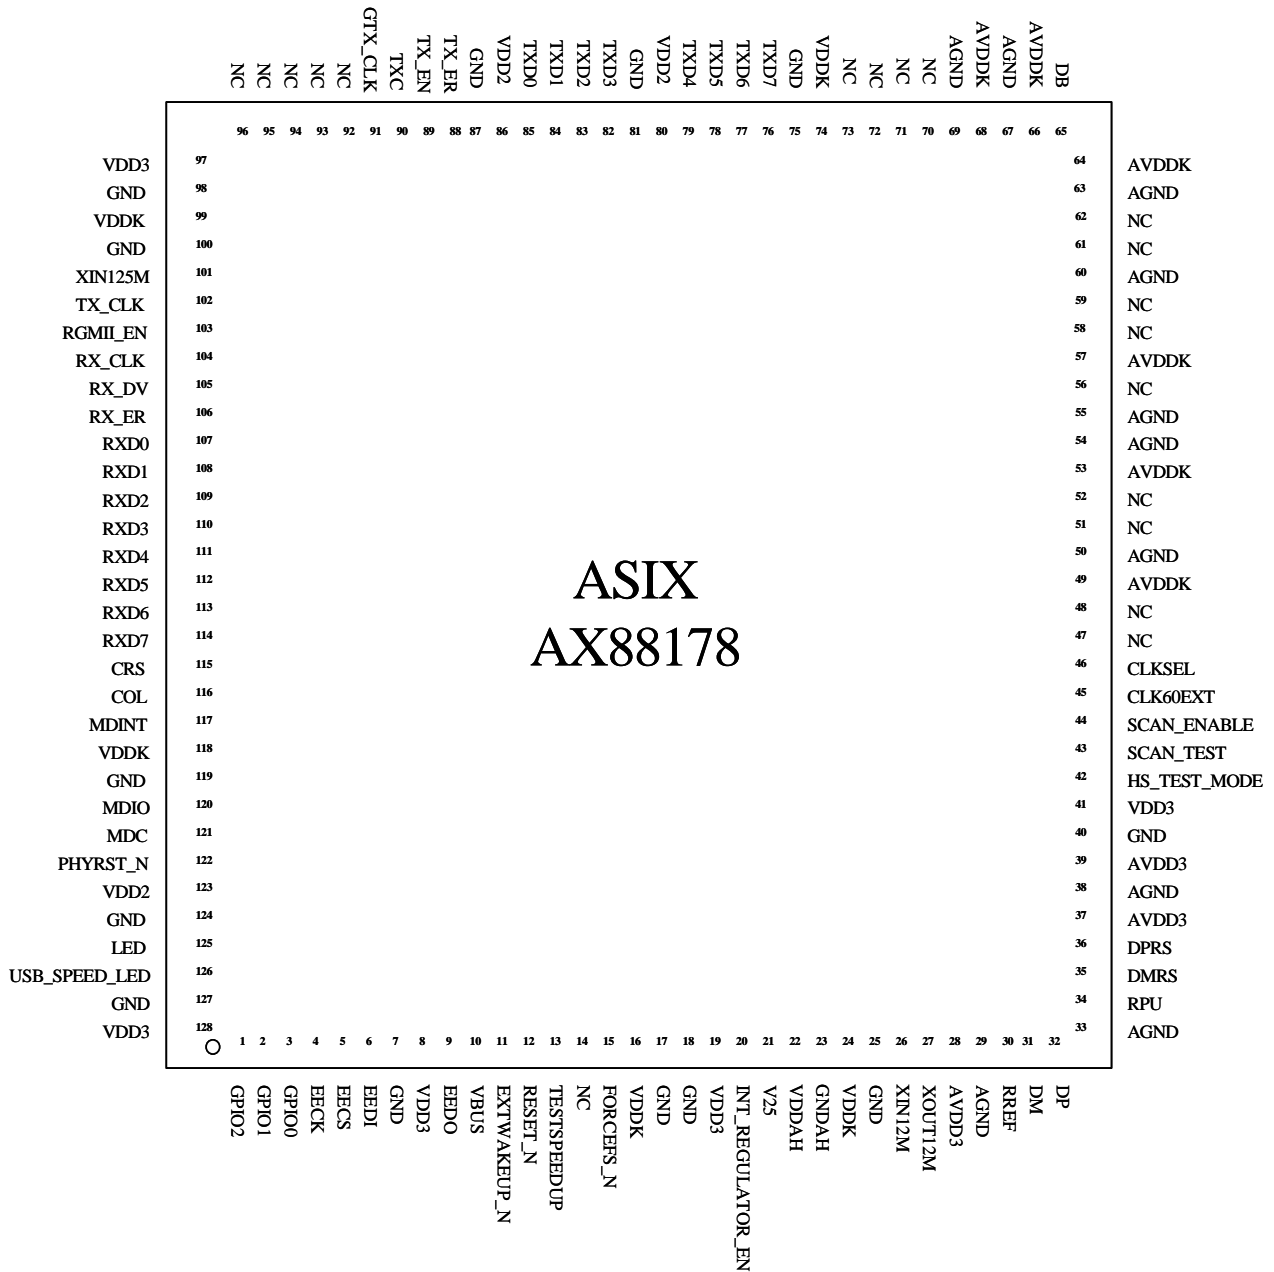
NC NC NC NC NC GTX_CLK TXC TX_EN TX_ER GND VDD2 TXD0 TXD1 TXD2 TXD3 GND VDD2 TXD4 TXD5 TXD6 TXD7 GND VDDK NC NC NC NC AGND AVDDK AGND AVDDK DB

96 95 94 93 92 91 90 89 88 87 86 85 84 83 82 81 80 79 78 77 76 75 74 73 72 71 70 69 68 67 66 65

VDD3 97
GND 98
VDDK 99
GND 100
XIN125M 101
TX_CLK 102
RGMII_EN 103
RX_CLK 104
RX_DV 105
RX_ER 106
RXD0 107
RXD1 108
RXD2 109
RXD3 110
RXD4 111
RXD5 112
RXD6 113
RXD7 114
CRS 115
COL 116
MDINT 117
VDDK 118
GND 119
MDIO 120
MDC 121
PHYRST_N 122
VDD2 123
GND 124
LED 125
USB_SPEED_LED 126
GND 127
VDD3 128

64 AVDDK
63 AGND
62 NC
61 NC
60 AGND
59 NC
58 NC
57 AVDDK
56 NC
55 AGND
54 AGND
53 AVDDK
52 NC
51 NC
50 AGND
49 AVDDK
48 NC
47 NC
46 CLKSEL
45 CLK60EXT
44 SCAN_ENABLE
43 SCAN_TEST
42 HS_TEST_MODE
41 VDD3
40 GND
39 AVDD3
38 AGND
37 AVDD3
36 DPRS
35 DMRS
34 RPU
33 AGND

ASIX
AX88178

1 2 3 4 5 6 7 8 9 10 11 12 13 14 15 16 17 18 19 20 21 22 23 24 25 26 27 28 29 30 31 32

GPIO2 GPIO1 GPIO0 EECK EECS EEDI GND VDD3 EEDO VBUS EXTWAKEUP_N RESET_N TESTSPEEDUP NC FORCEFS_N VDDK GND GND VDD3 INT_REGULATOR_EN V25 VDDAH GNDAH VDDK GND XIN12M XOUT12M AVDD3 AGND RREF DM DP